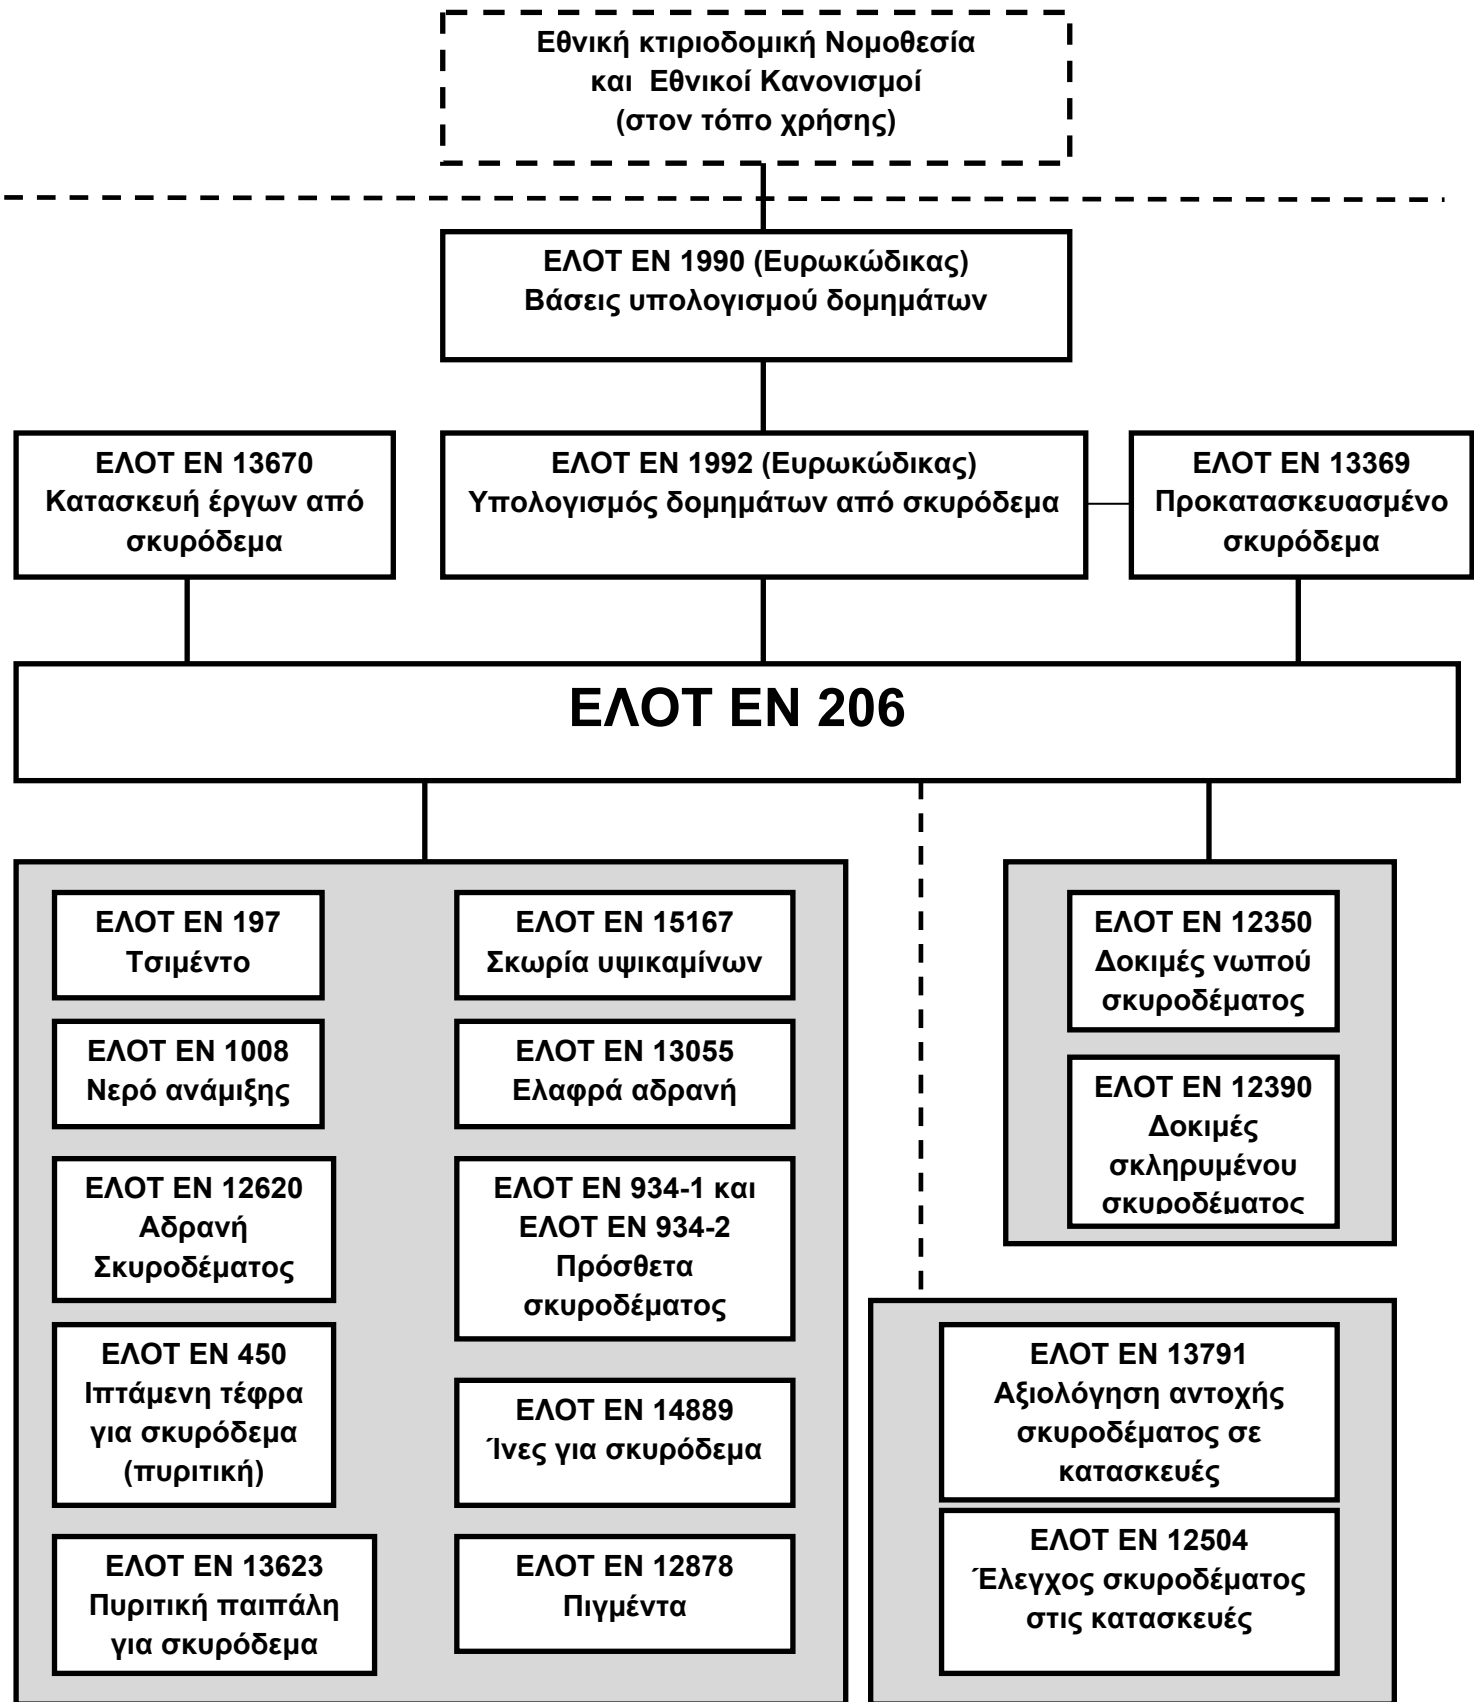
Εθνική κτιριοδομική Νομοθεσία και Εθνικοί Κανονισμοί (στον τόπο χρήσης)

ΕΛΟΤ ΕΝ 1990 (Ευρωκώδικας) Βάσεις υπολογισμού δομημάτων

ΕΛΟΤ ΕΝ 13670 Κατασκευή έργων από σκυρόδεμα

ΕΛΟΤ ΕΝ 1992 (Ευρωκώδικας) Υπολογισμός δομημάτων από σκυρόδεμα

ΕΛΟΤ ΕΝ 13369 Προκατασκευασμένο σκυρόδεμα

ΕΛΟΤ ΕΝ 206

ΕΛΟΤ ΕΝ 197 Τσιμέντο

ΕΛΟΤ ΕΝ 15167 Σκωρία υψικαμίνων

ΕΛΟΤ ΕΝ 1008 Νερό ανάμιξης

ΕΛΟΤ ΕΝ 13055 Ελαφρά αδρανή

ΕΛΟΤ ΕΝ 12620 Αδρανή Σκυροδέματος

ΕΛΟΤ ΕΝ 934-1 και ΕΛΟΤ ΕΝ 934-2 Πρόσθετα σκυροδέματος

ΕΛΟΤ ΕΝ 450 Ιπτάμενη τέφρα για σκυρόδεμα (πυριτική)

ΕΛΟΤ ΕΝ 14889 Ίνες για σκυρόδεμα

ΕΛΟΤ ΕΝ 13623 Πυριτική παιπάλη για σκυρόδεμα

ΕΛΟΤ ΕΝ 12878 Πιγμέντα

ΕΛΟΤ ΕΝ 12350 Δοκιμές νωπού σκυροδέματος

ΕΛΟΤ ΕΝ 12390 Δοκιμές σκληρυμένου σκυροδέματος

ΕΛΟΤ ΕΝ 13791 Αξιολόγηση αντοχής σκυροδέματος σε κατασκευές

ΕΛΟΤ ΕΝ 12504 Έλεγχος σκυροδέματος στις κατασκευές